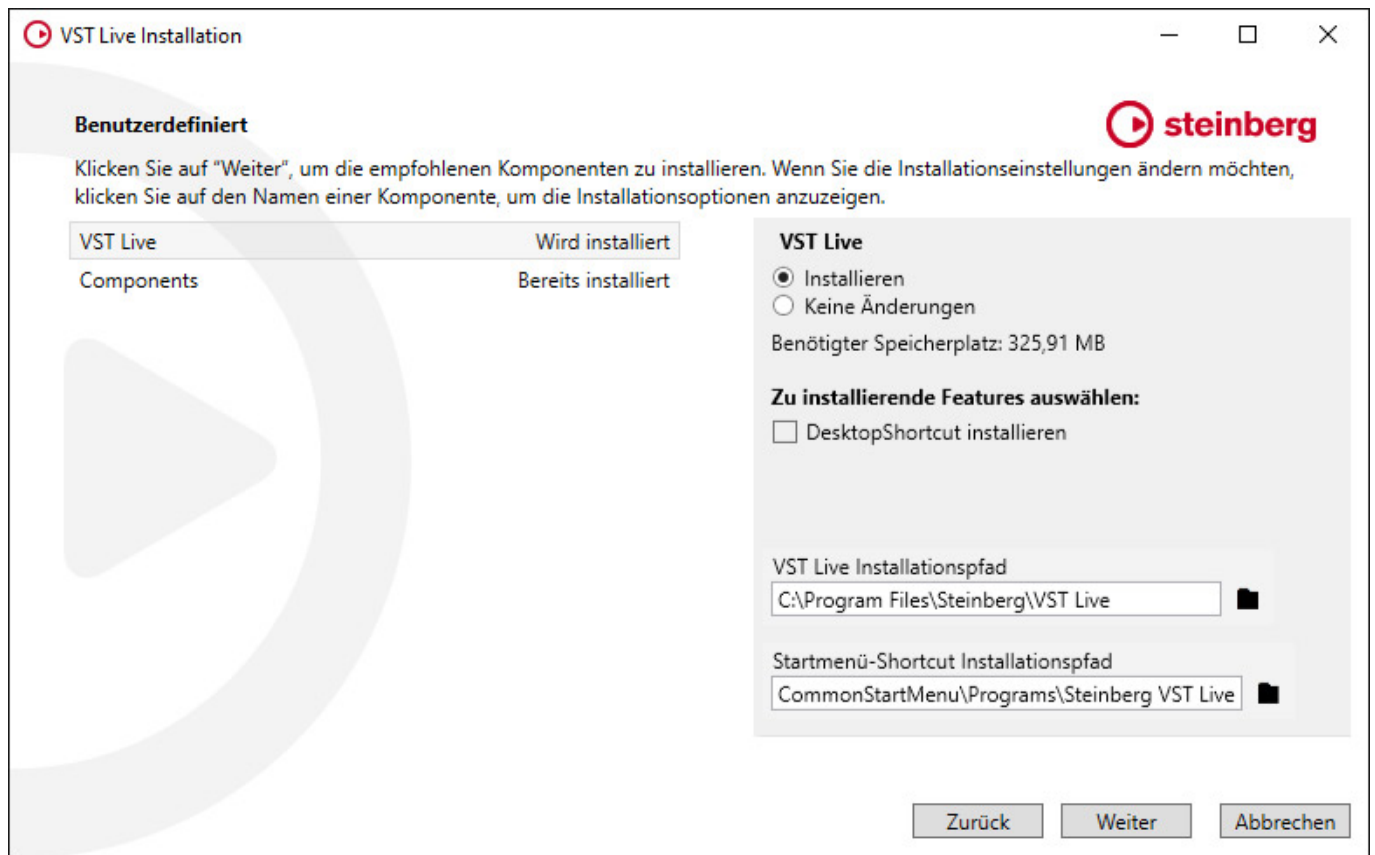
VST Live Installation

steinberg

Benutzerdefiniert

Klicken Sie auf "Weiter", um die empfohlenen Komponenten zu installieren. Wenn Sie die Installationseinstellungen ändern möchten, klicken Sie auf den Namen einer Komponente, um die Installationsoptionen anzuzeigen.

| VST Live | Wird installiert |
|---|---|
| Components | Bereits installiert |

VST Live

Installieren
Keine Änderungen

Benötigter Speicherplatz: 325,91 MB

Zu installierende Features auswählen:

DesktopShortcut installieren

VST Live Installationspfad

C:\Program Files\Steinberg\VST Live

Startmenü-Shortcut Installationspfad

CommonStartMenu\Programs\Steinberg VST Live

Zurück Weiter Abbrechen